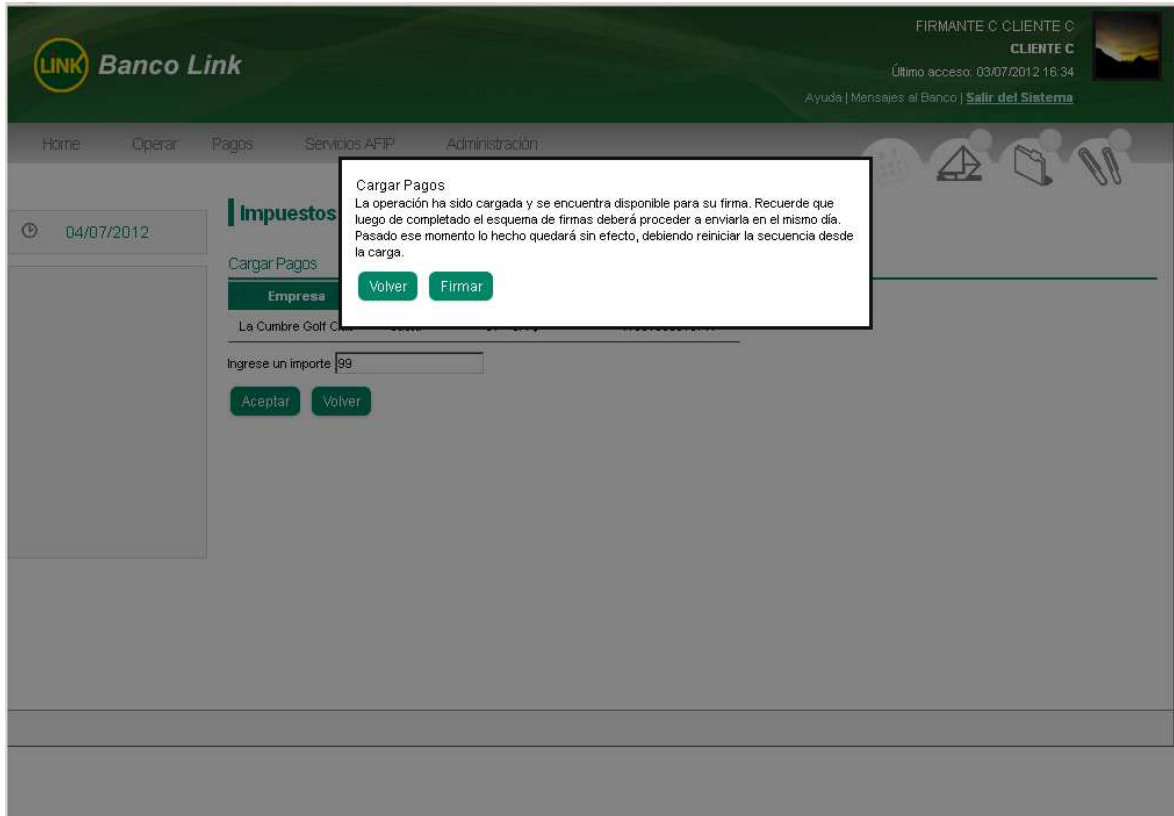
LINK Banco Link

FIRMANTE C CLIENTE C
CLIENTE C
Último acceso: 03/07/2012 16:34
Ayuda | Mensajes al Banco | Salir del Sistema

Home Operar Pagos Servicios AFIP Administración

04/07/2012

Impuestos

Cargar Pagos

| Empresa |
|---|
| La Cumbre Golf C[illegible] |

Ingrese un importe 99

Aceptar Volver

Cargar Pagos
La operación ha sido cargada y se encuentra disponible para su firma. Recuerde que luego de completado el esquema de firmas deberá proceder a enviarla en el mismo día. Pasado ese momento lo hecho quedará sin efecto, debiendo reiniciar la secuencia desde la carga.

Volver Firmar